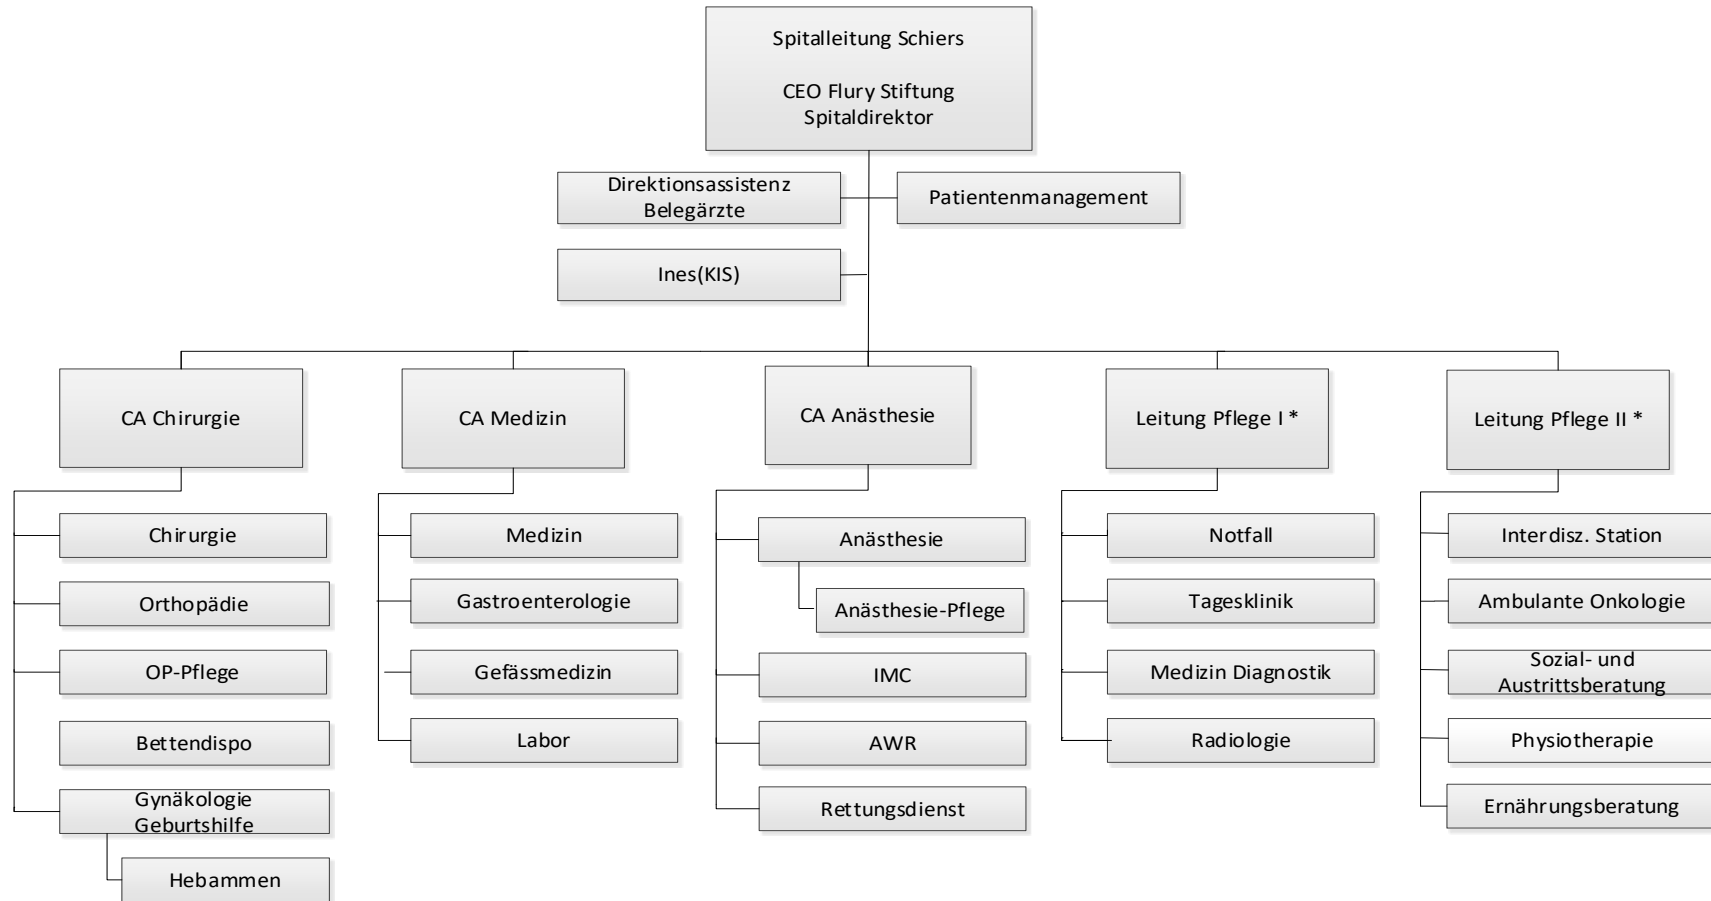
Spitalleitung Schiers

CEO Flury Stiftung
Spitaldirektor

Direktionsassistenz
Belegärzte

Patientenmanagement

Ines(KIS)

CA Chirurgie

Chirurgie

Orthopädie

OP-Pflege

Bettendispo

Gynäkologie
Geburtshilfe

Hebammen

CA Medizin

Medizin

Gastroenterologie

Gefässmedizin

Labor

CA Anästhesie

Anästhesie

Anästhesie-Pflege

IMC

AWR

Rettungsdienst

Leitung Pflege I *

Notfall

Tagesklinik

Medizin Diagnostik

Radiologie

Leitung Pflege II *

Interdisz. Station

Ambulante Onkologie

Sozial- und
Austrittsberatung

Physiotherapie

Ernährungsberatung